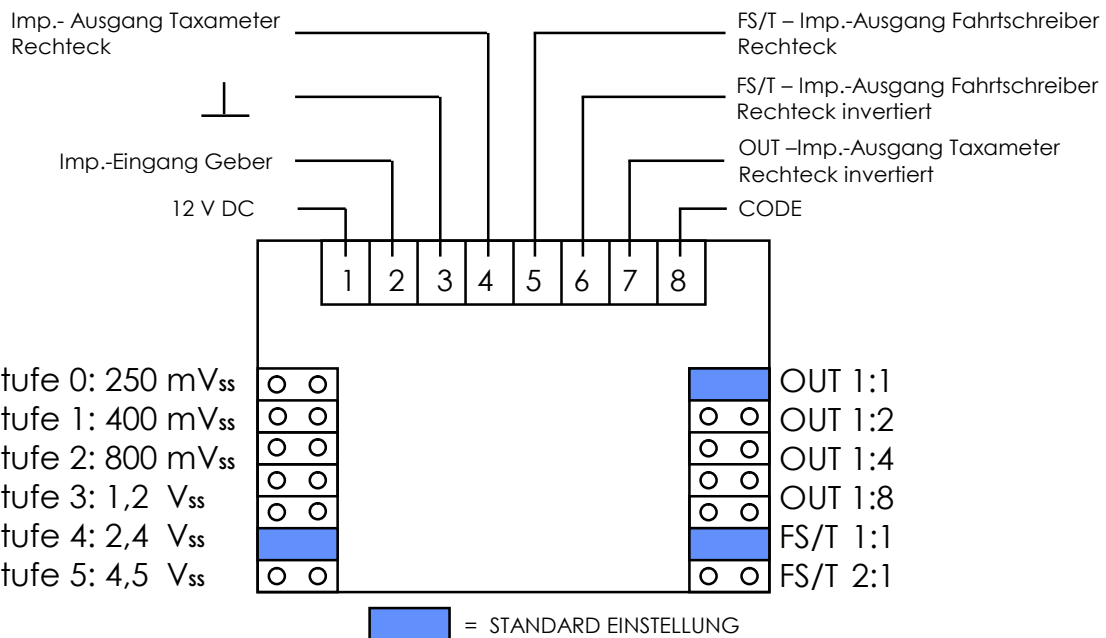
Imp.- Ausgang Taxameter
Rechteck

FS/T – Imp.-Ausgang Fahrtschreiber
Rechteck

FS/T – Imp.-Ausgang Fahrtschreiber
Rechteck invertiert

Imp.-Eingang Geber

OUT –Imp.-Ausgang Taxameter
Rechteck invertiert

12 V DC

CODE

1 2 3 4 5 6 7 8

tufe 0: 250 mV$_{ss}$
tufe 1: 400 mV$_{ss}$
tufe 2: 800 mV$_{ss}$
tufe 3: 1,2 V$_{ss}$
tufe 4: 2,4 V$_{ss}$
tufe 5: 4,5 V$_{ss}$

OUT 1:1
OUT 1:2
OUT 1:4
OUT 1:8
FS/T 1:1
FS/T 2:1

= STANDARD EINSTELLUNG